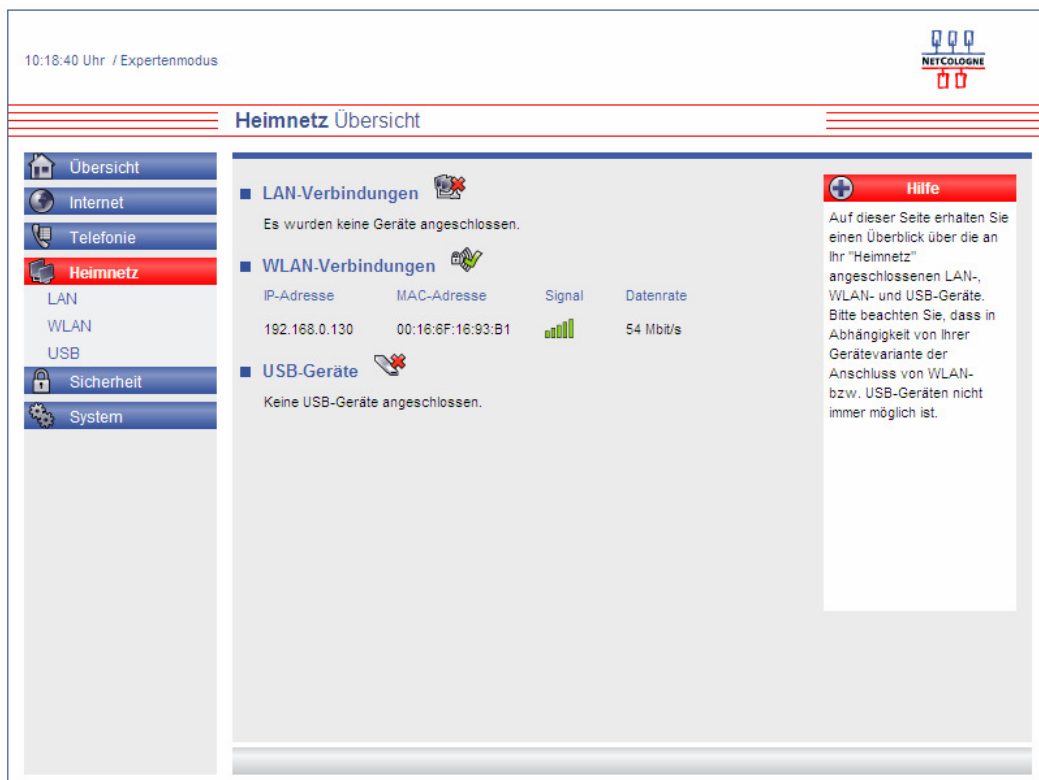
10:18:40 Uhr / Expertenmodus

NETCOLOGNE

Heimnetz Übersicht

Übersicht
Internet
Telefonie
Heimnetz
LAN
WLAN
USB
Sicherheit
System

LAN-Verbindungen

Es wurden keine Geräte angeschlossen.

WLAN-Verbindungen

| IP-Adresse | MAC-Adresse | Signal | Datenrate |
|---|---|---|---|
| 192.168.0.130 | 00:16:6F:16:93:B1 | | 54 Mbit/s |

USB-Geräte

Keine USB-Geräte angeschlossen.

Hilfe

Auf dieser Seite erhalten Sie einen Überblick über die an Ihr "Heimnetz" angeschlossenen LAN-, WLAN- und USB-Geräte. Bitte beachten Sie, dass in Abhängigkeit von Ihrer Gerätevariante der Anschluss von WLAN- bzw. USB-Geräten nicht immer möglich ist.